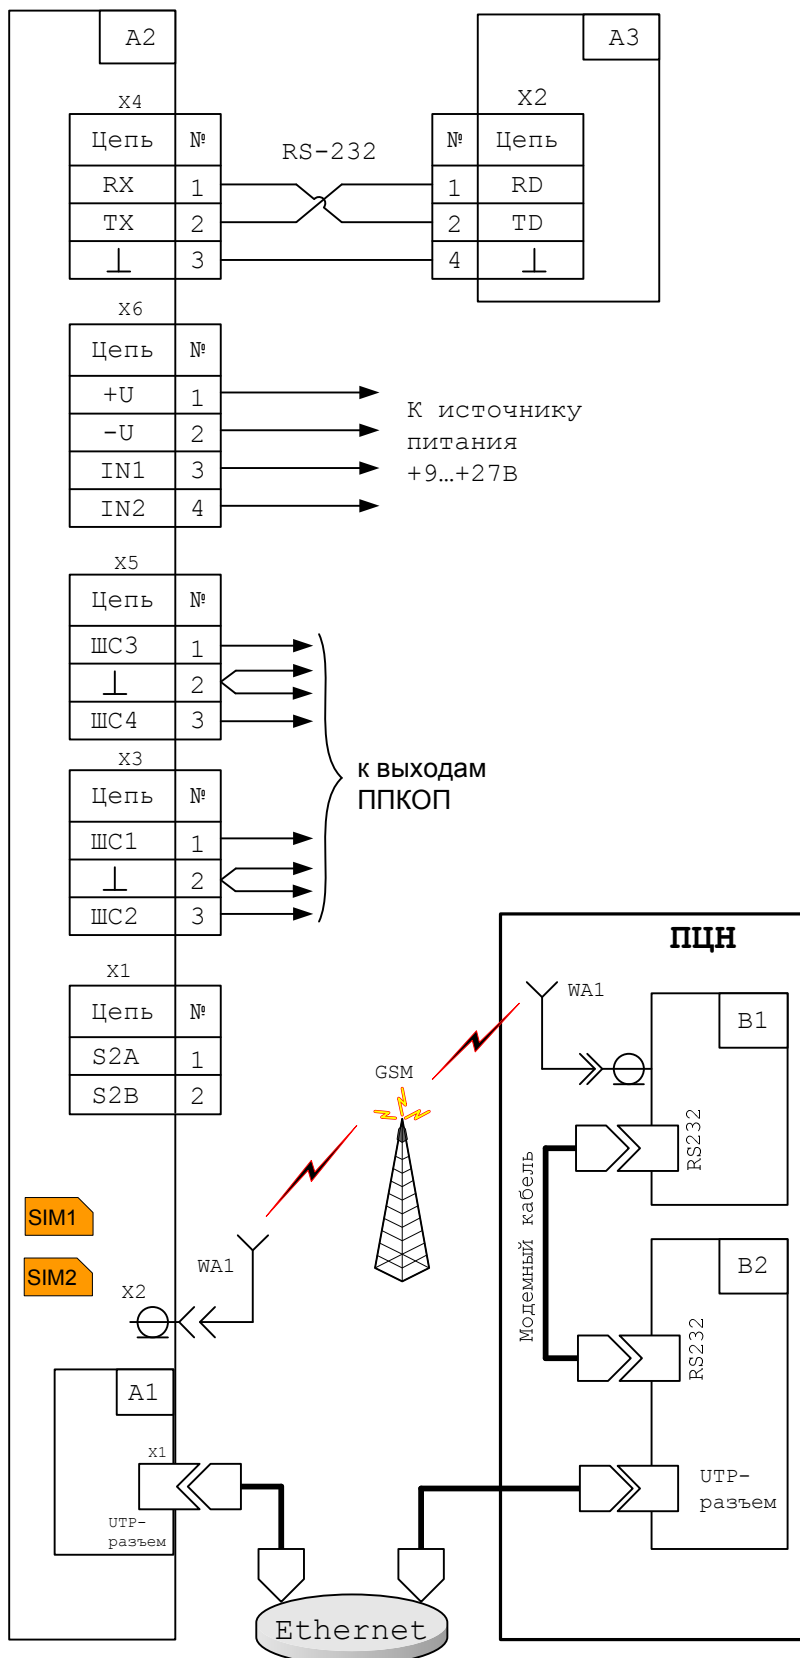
A2

A3

X4

X2

RS-232

| Цепь | № |
|---|---|
| RX | 1 |
| TX | 2 |
| ⊥ | 3 |

| № | Цепь |
|---|---|
| 1 | RD |
| 2 | TD |
| 4 | ⊥ |

X6

| Цепь | № |
|---|---|
| +U | 1 |
| -U | 2 |
| IN1 | 3 |
| IN2 | 4 |

К источнику питания +9…+27В

X5

| Цепь | № |
|---|---|
| ШС3 | 1 |
| ⊥ | 2 |
| ШС4 | 3 |

X3

| Цепь | № |
|---|---|
| ШС1 | 1 |
| ⊥ | 2 |
| ШС2 | 3 |

к выходам ППКОП

X1

| Цепь | № |
|---|---|
| S2A | 1 |
| S2B | 2 |

ПЦН

WA1

B1

GSM

RS232

Модемный кабель

SIM1

SIM2

WA1

X2

B2

RS232

A1

X1

UTP-разъем

UTP-разъем

Ethernet